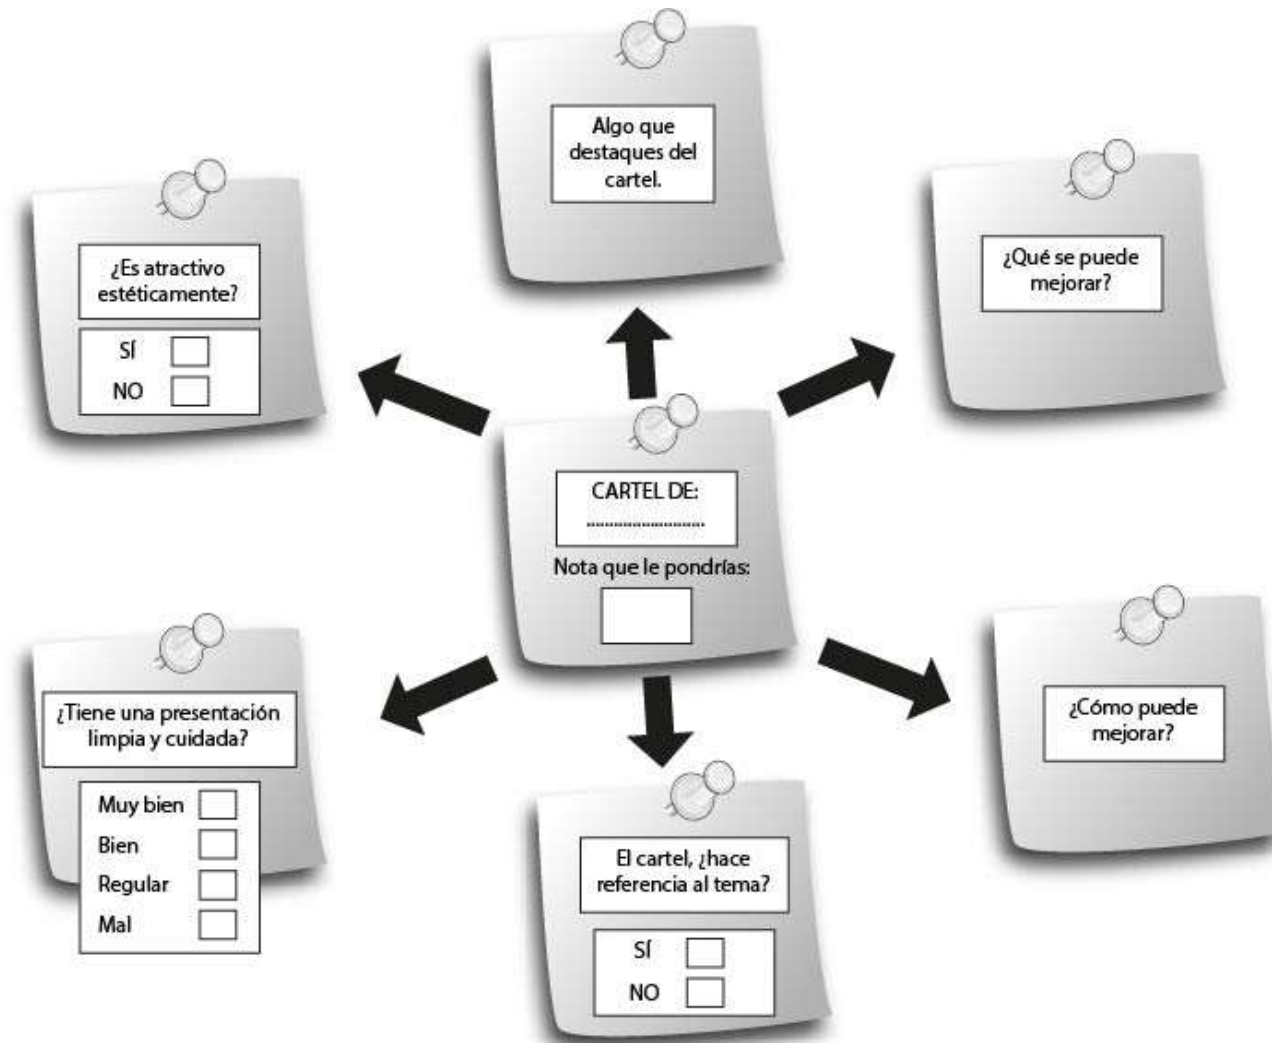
Algo que destaques del cartel.

¿Es atractivo estéticamente?

SÍ

NO

¿Qué se puede mejorar?

CARTEL DE:
........................

Nota que le pondrías:

¿Tiene una presentación limpia y cuidada?

Muy bien

Bien

Regular

Mal

¿Cómo puede mejorar?

El cartel, ¿hace referencia al tema?

SÍ

NO